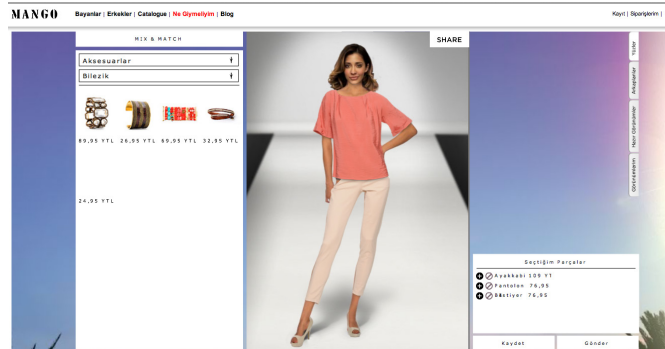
MANGO

Bayanlar | Erkekler | Catalogue | Ne Giymeliyim | Blog

Kayıt | Siparişlerim |

MIX & MATCH

Aksesuarlar

Bilezik

89,95 YTL

26,95 YTL

69,95 YTL

32,95 YTL

24,95 YTL

SHARE

Yüzler

Arkaplanlar

Hazır Görünümler

Görünümlerim

Seçtiğim Parçalar

Ayakkabı 109 YT

Pantolon 76,95

Bluz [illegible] 76,95

Kaydet

Gönder